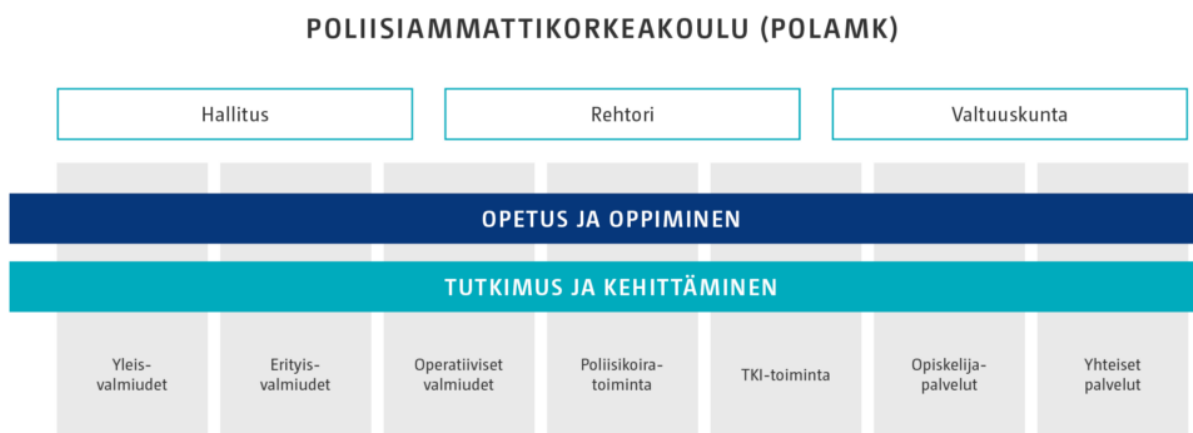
POLIISIAMMATTIKORKEAKOULU (POLAMK)

Hallitus

Rehtori

Valtuuskunta

OPETUS JA OPPIMINEN

TUTKIMUS JA KEHITTÄMINEN

Yleisvalmiudet

Erityisvalmiudet

Operatiiviset valmiudet

Poliisikoiratoiminta

TKI-toiminta

Opiskelijapalvelut

Yhteiset palvelut